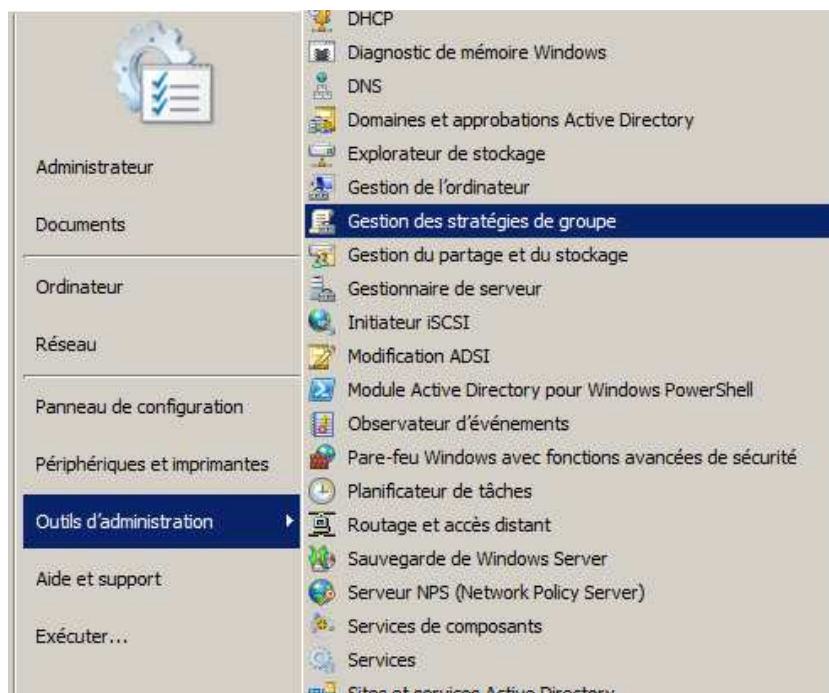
Administrateur

Documents

Ordinateur

Réseau

Panneau de configuration

Périphériques et imprimantes

Outils d'administration

Aide et support

Exécuter...

DHCP
Diagnostic de mémoire Windows
DNS
Domaines et approbations Active Directory
Explorateur de stockage
Gestion de l'ordinateur
Gestion des stratégies de groupe
Gestion du partage et du stockage
Gestionnaire de serveur
Initiateur iSCSI
Modification ADSI
Module Active Directory pour Windows PowerShell
Observateur d'événements
Pare-feu Windows avec fonctions avancées de sécurité
Planificateur de tâches
Routage et accès distant
Sauvegarde de Windows Server
Serveur NPS (Network Policy Server)
Services de composants
Services
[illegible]